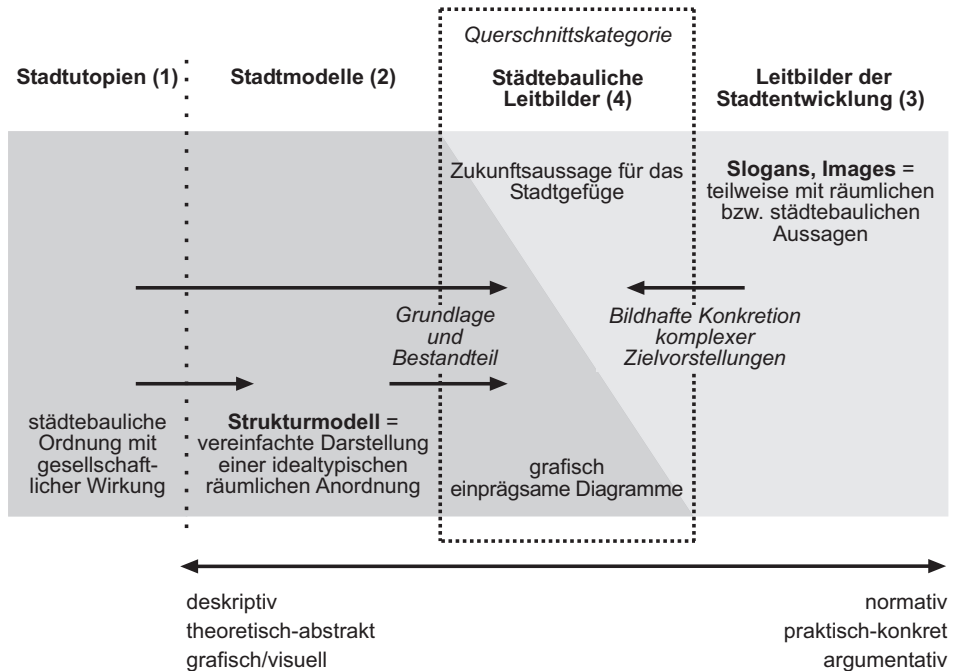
Querschnittskategorie

Stadtutopien (1)

Stadtmodelle (2)

Städtebauliche Leitbilder (4)

Leitbilder der Stadtentwicklung (3)

Zukunftsaussage für das Stadtgefüge

Slogans, Images = teilweise mit räumlichen bzw. städtebaulichen Aussagen

Grundlage und Bestandteil

Bildhafte Konkretion komplexer Zielvorstellungen

städtebauliche Ordnung mit gesellschaftlicher Wirkung

Strukturmodell = vereinfachte Darstellung einer idealtypischen räumlichen Anordnung

grafisch einprägsame Diagramme

deskriptiv
theoretisch-abstrakt
grafisch/visuell

normativ
praktisch-konkret
argumentativ